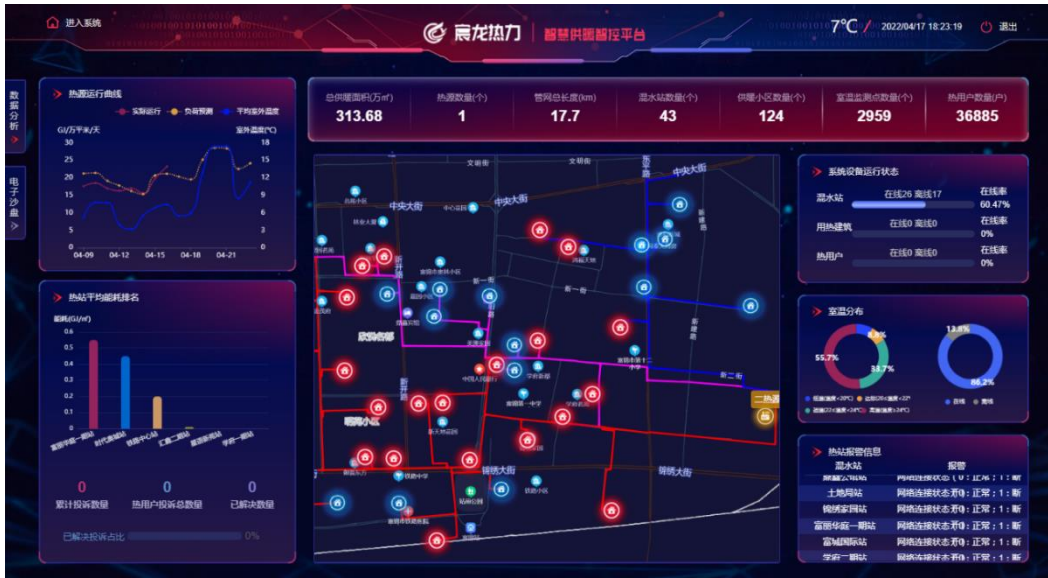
进入系统

宸龙热力 | 智慧供暖智控平台

7°C 2022/04/17 18:23:19 退出

数据分析

电子沙盘

热源运行曲线

实际运行 负荷预测 平均室外温度

GJ/万平米/天 室外温度(°C)

30 25 20 15 10 5 0

18 15 12 9 6 3 0

04-09 04-12 04-15 04-18 04-21

| 总供暖面积(万㎡) | 热源数量(个) | 管网总长度(km) | 混水站数量(个) | 供暖小区数量(个) | 室温监测点数量(个) | 热用户数量(户) |
|---|---|---|---|---|---|---|
| 313.68 | 1 | 17.7 | 43 | 124 | 2959 | 36885 |

中央大街

新一街

新二街

锦绣大街

一热源

系统设备运行状态

混水站 在线26 离线17 在线率 60.47%

用热建筑 在线0 离线0 在线率 0%

热用户 在线0 离线0 在线率 0%

热站平均能耗排名

能耗(GJ/㎡)

0.6 0.5 0.4 0.3 0.2 0.1 0

富丽华庭一期站 时代嘉园站 铁路中心站 汇鑫二期站 滨湖新城站 学府一期站

0 累计投诉数量

0 热用户投诉总数量

0 已解决数量

已解决投诉占比 0%

室温分布

55.7% 6.8% 33.7% 13.8% 86.2%

在线 离线

热站报警信息

| 混水站 | 报警 |
|---|---|
| 土地局站 | 网络连接状态0：正常；1：断 |
| 锦绣家园站 | 网络连接状态0：正常；1：断 |
| 富丽华庭一期站 | 网络连接状态0：正常；1：断 |
| 富城国际站 | 网络连接状态0：正常；1：断 |
| 学府一期站 | 网络连接状态0：正常；1：断 |